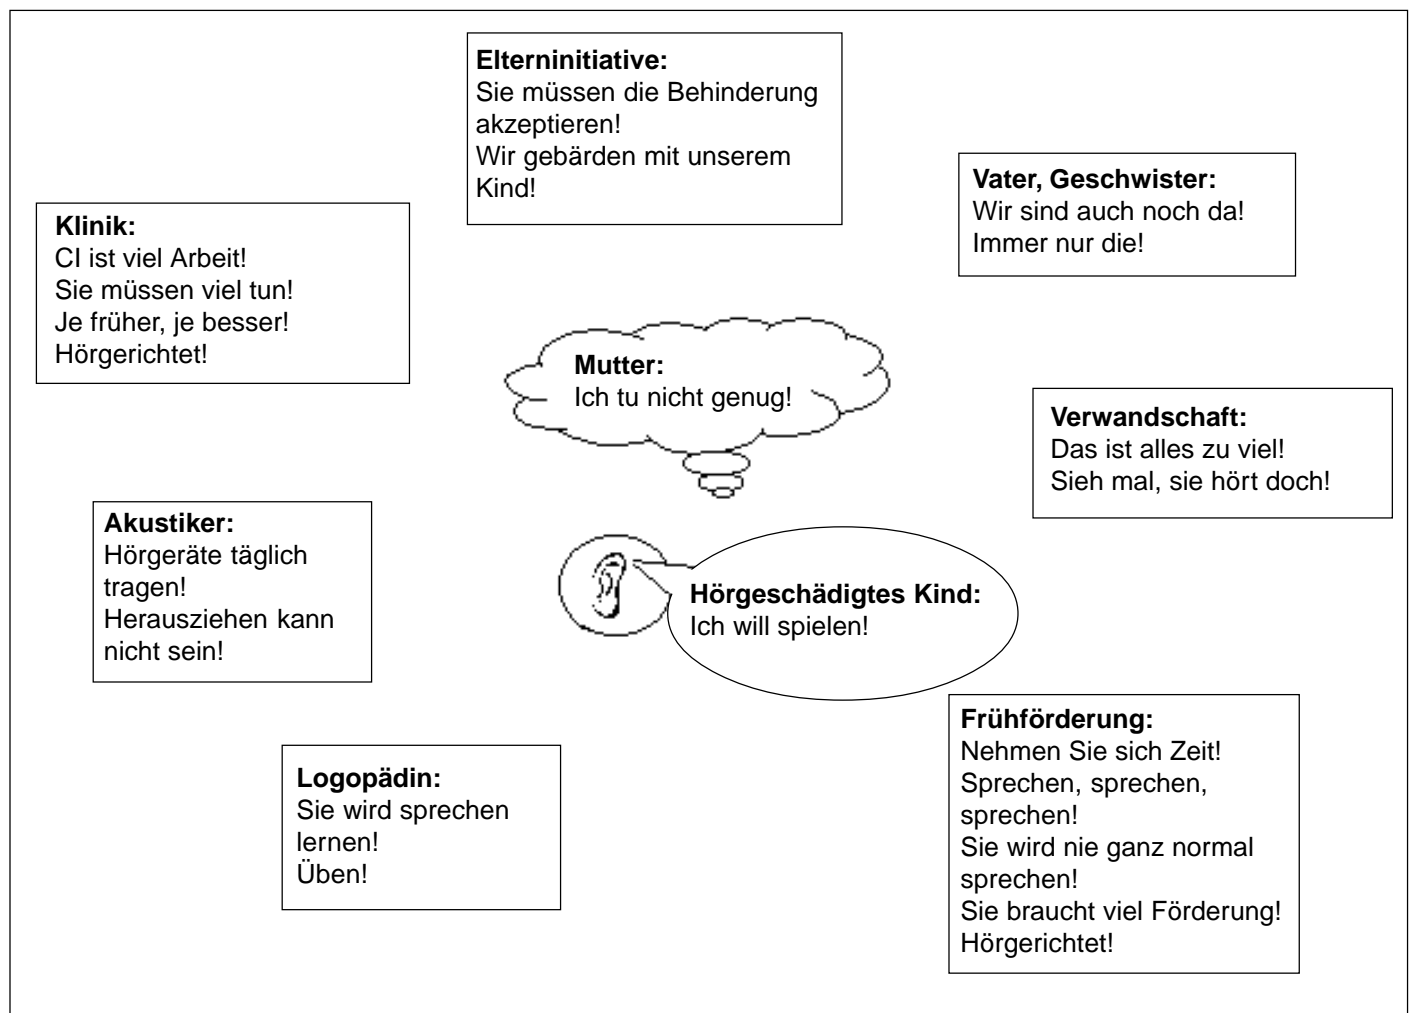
**Elterninitiative:**
Sie müssen die Behinderung akzeptieren!
Wir gebärden mit unserem Kind!

**Vater, Geschwister:**
Wir sind auch noch da!
Immer nur die!

**Klinik:**
CI ist viel Arbeit!
Sie müssen viel tun!
Je früher, je besser!
Hörgerichtet!

**Mutter:**
Ich tu nicht genug!

**Verwandschaft:**
Das ist alles zu viel!
Sieh mal, sie hört doch!

**Akustiker:**
Hörgeräte täglich tragen!
Herausziehen kann nicht sein!

**Hörgeschädigtes Kind:**
Ich will spielen!

**Frühförderung:**
Nehmen Sie sich Zeit!
Sprechen, sprechen, sprechen!
Sie wird nie ganz normal sprechen!
Sie braucht viel Förderung!
Hörgerichtet!

**Logopädin:**
Sie wird sprechen lernen!
Üben!